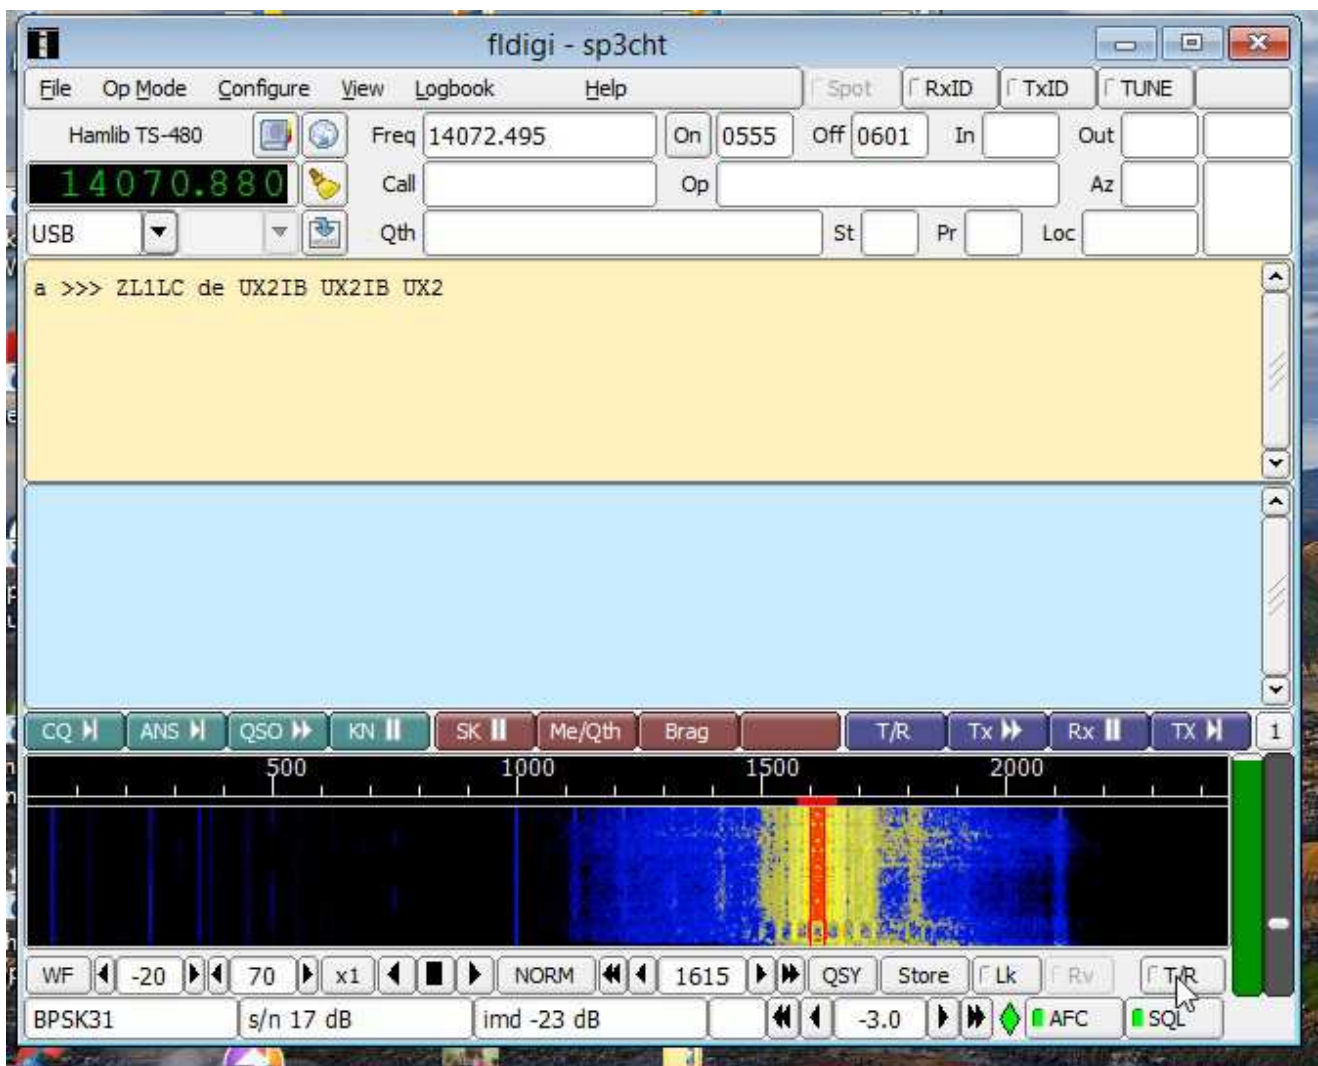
fldigi - sp3cht

File Op Mode Configure View Logbook Help

Spot RxID TxID TUNE

Hamlib TS-480

Freq 14072.495 On 0555 Off 0601 In Out

14070.880

Call Op Az

USB

Qth St Pr Loc

a >>> ZL1LC de UX2IB UX2IB UX2

CQ ANS QSO KN SK Me/Qth Brag T/R Tx Rx TX 1

500 1000 1500 2000

WF -20 70 x1 NORM 1615 QSY Store Lk Rv T/R

BPSK31 s/n 17 dB imd -23 dB -3.0 AFC SQL